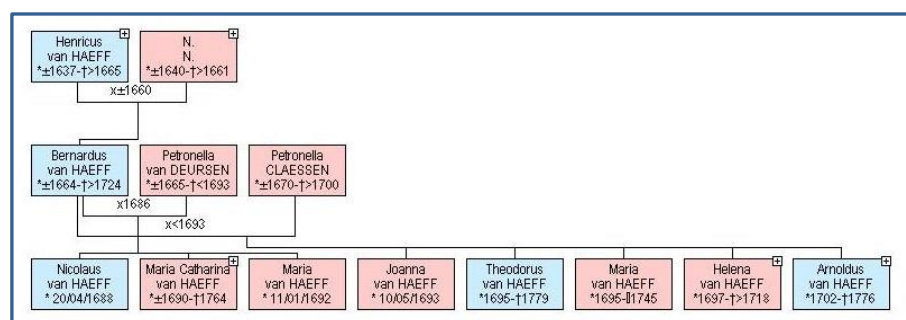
Henricus
van HAEFF
*±1637-†>1665

N.
N.
*±1640-†>1661

x±1660

Bernardus
van HAEFF
*±1664-†>1724

Petronella
van DEURSEN
*±1665-†<1693

Petronella
CLAESSEN
*±1670-†>1700

x1686

x<1693

Nicolaus
van HAEFF
* 20/04/1688

Maria Catharina
van HAEFF
*±1690-†1764

Maria
van HAEFF
* 11/01/1692

Joanna
van HAEFF
* 10/05/1693

Theodorus
van HAEFF
*1695-†1779

Maria
van HAEFF
*1695-‖1745

Helena
van HAEFF
*1697-†>1718

Arnoldus
van HAEFF
*1702-†1776